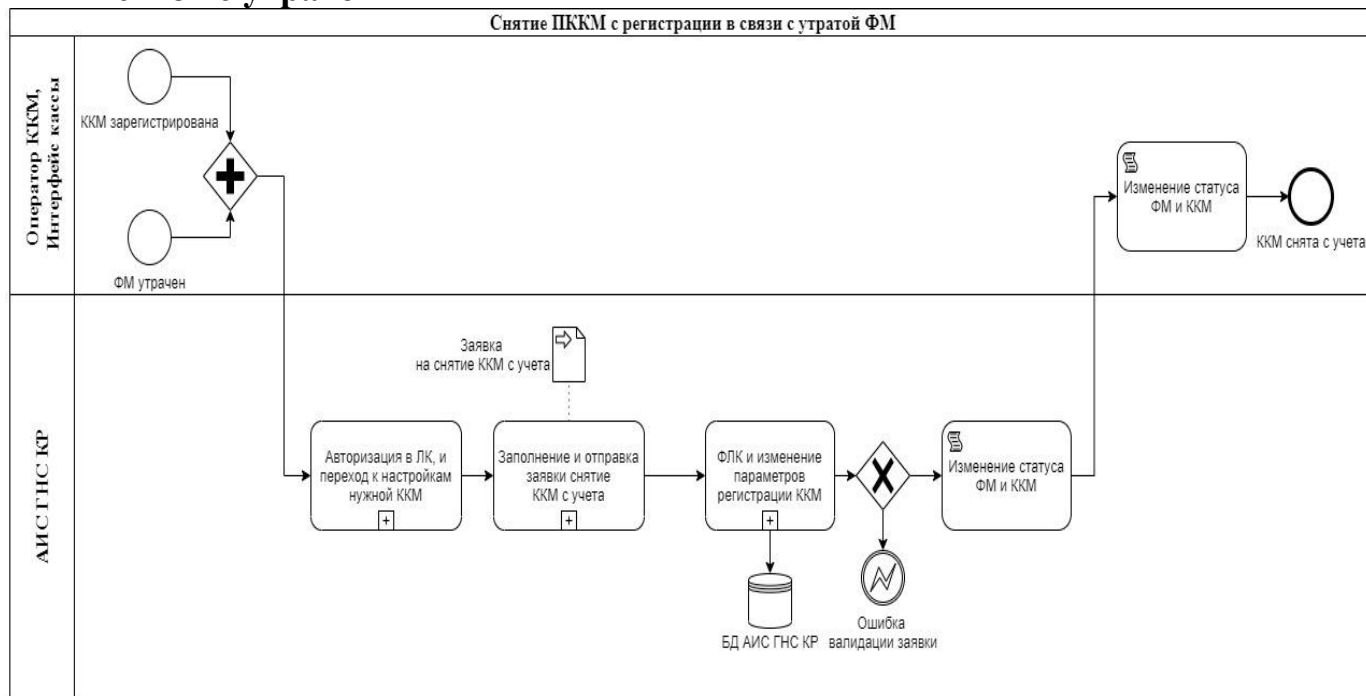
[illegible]

Снятие ПККМ с регистрации в связи с утратой ФМ

Оператор ККМ, Интерфейс кассы

ККМ зарегистрирована

ФМ утрачен

Изменение статуса ФМ и ККМ

ККМ снята с учета

АИС ГНС КР

Заявка на снятие ККМ с учета

Авторизация в ЛК, и переход к настройкам нужной ККМ

Заполнение и отправка заявки снятие ККМ с учета

ФЛК и изменение параметров регистрации ККМ

Изменение статуса ФМ и ККМ

БД АИС ГНС КР

Ошибка валидации заявки